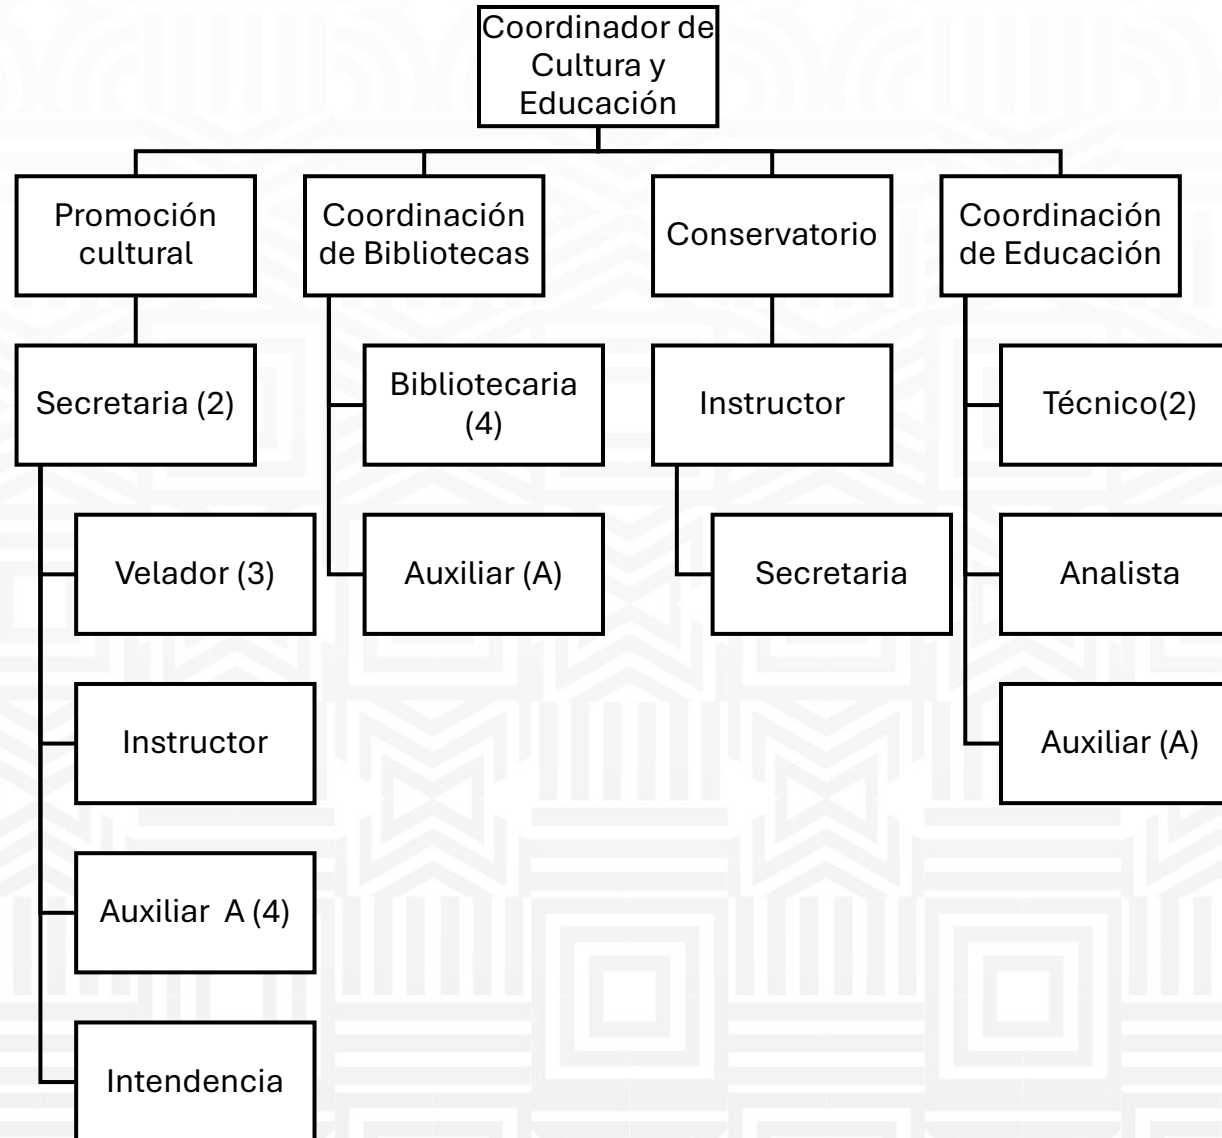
Coordinador de Cultura y Educación

Promoción cultural

Secretaria (2)

Velador (3)

Instructor

Auxiliar  A (4)

Intendencia

Coordinación de Bibliotecas

Bibliotecaria (4)

Auxiliar (A)

Conservatorio

Instructor

Secretaria

Coordinación de Educación

Técnico(2)

Analista

Auxiliar (A)